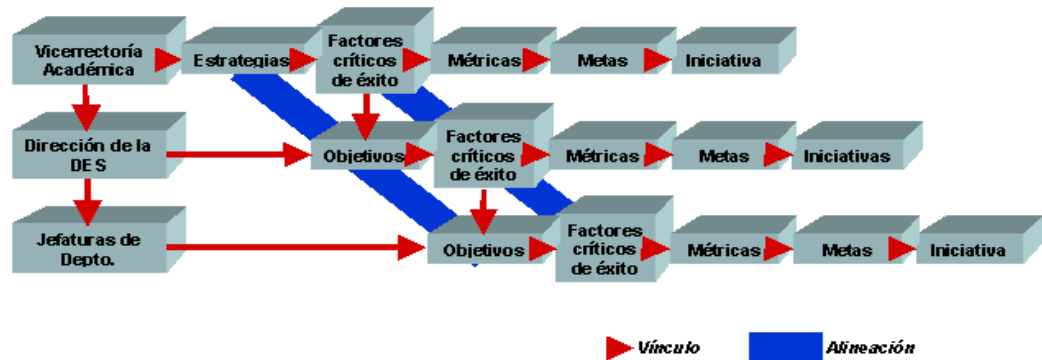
Vicerrectoría Académica

Estrategias

Factores críticos de éxito

Métricas

Metas

Iniciativa

Dirección de la DES

Objetivos

Factores críticos de éxito

Métricas

Metas

Iniciativas

Jefaturas de Depto.

Objetivos

Factores críticos de éxito

Métricas

Metas

Iniciativa

Vínculo

Alineación